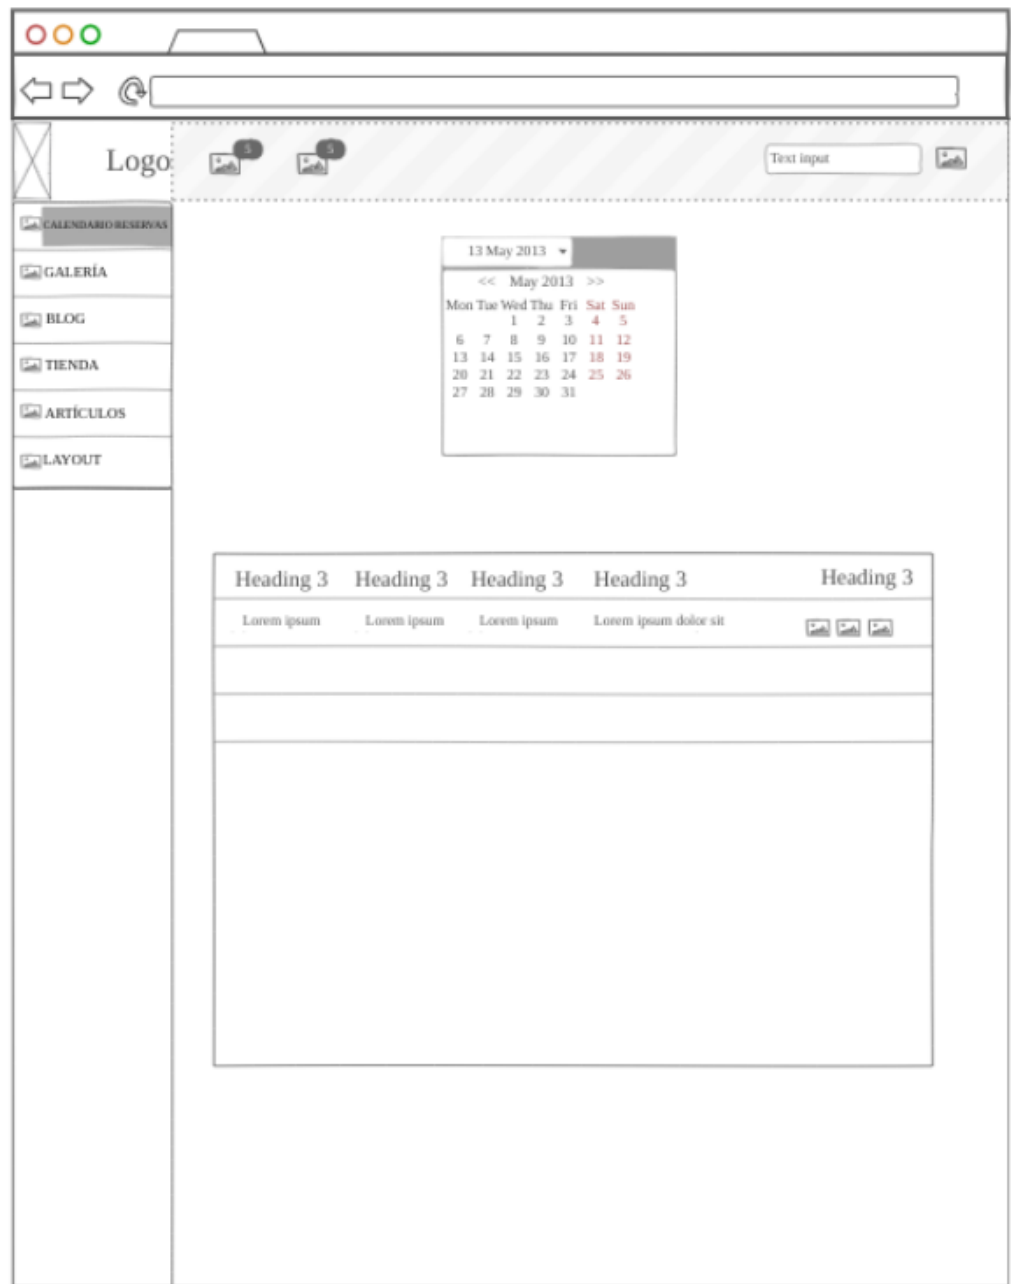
Logo

5 5

Text input

CALENDARIO RESERVAS
GALERÍA
BLOG
TIENDA
ARTÍCULOS
LAYOUT

13 May 2013

<< May 2013 >>

| Mon | Tue | Wed | Thu | Fri | Sat | Sun |
|---|---|---|---|---|---|---|
| | | 1 | 2 | 3 | 4 | 5 |
| 6 | 7 | 8 | 9 | 10 | 11 | 12 |
| 13 | 14 | 15 | 16 | 17 | 18 | 19 |
| 20 | 21 | 22 | 23 | 24 | 25 | 26 |
| 27 | 28 | 29 | 30 | 31 | | |

| Heading 3 | Heading 3 | Heading 3 | Heading 3 | Heading 3 |
|---|---|---|---|---|
| Lorem ipsum | Lorem ipsum | Lorem ipsum | Lorem ipsum dolor sit | |
| | | | | |
| | | | | |